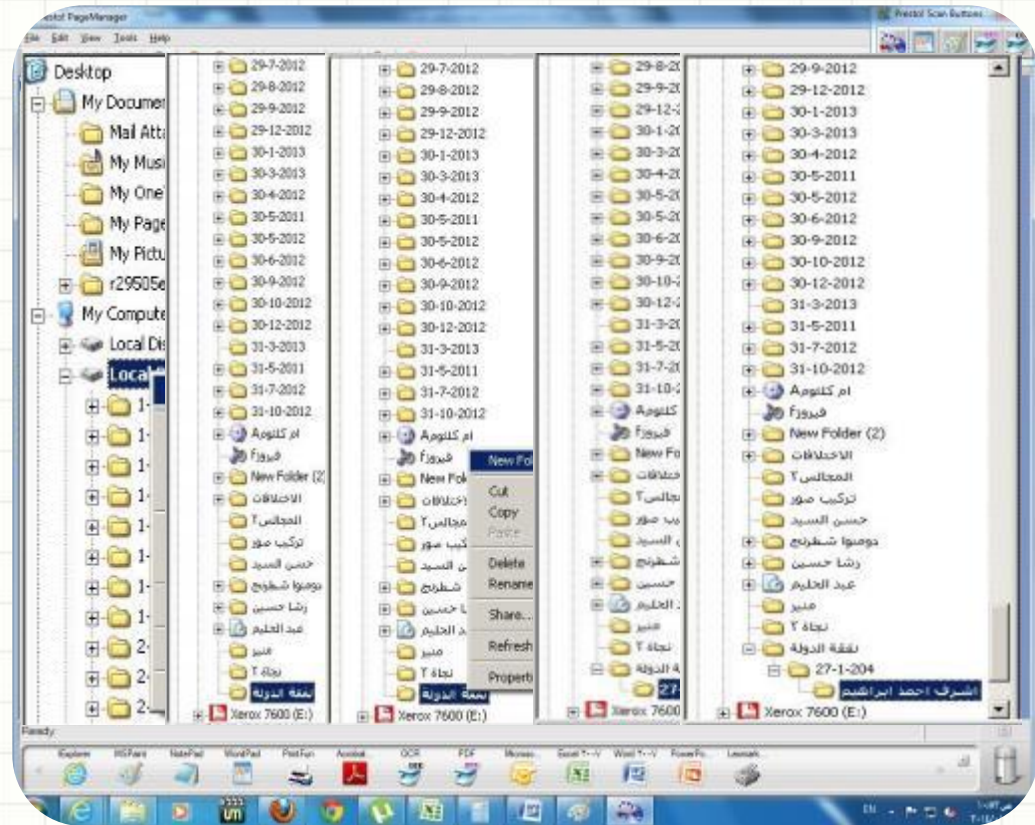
Presto! PageManager
File Edit View Tools Help
Presto! Scan Buttons

Desktop
My Documen
Mail Atta
My Musi
My One
My Page
My Pictu
r29505e
My Compute
Local Dis
Local
1-
1-
1-
1-
1-
1-
1-
1-
2-
2-
2-

29-7-2012
29-8-2012
29-9-2012
29-12-2012
30-1-2013
30-3-2013
30-4-2012
30-5-2011
30-5-2012
30-6-2012
30-9-2012
30-10-2012
30-12-2012
31-3-2013
31-5-2011
31-7-2012
31-10-2012
ام كلثوم
فيروز
New Folder (2)
الاحتفالات
المجالس٢
تركيب صور
حسن السيد
دومنوا شطرنج
رشا حسين
عبد الحليم
منير
نجاة ٢
نفقة الدولة
Xerox 7600 (E:)

29-7-2012
29-8-2012
29-9-2012
29-12-2012
30-1-2013
30-3-2013
30-4-2012
30-5-2011
30-5-2012
30-6-2012
30-9-2012
30-10-2012
30-12-2012
31-3-2013
31-5-2011
31-7-2012
31-10-2012
ام كلثوم
فيروز
New Fol
الاحتفالات
مجالس٢
كيب صور
السيد
شطرنج
ا حسين
د الحليم
منير
نجاة ٢
نفقة الدولة
Xerox 7600 (E:)

New Fol
Cut
Copy
Paste
Delete
Rename
Share...
Refresh
Propert

29-8-20
29-9-20
29-12-
30-1-20
30-3-20
30-4-20
30-5-20
30-5-20
30-6-20
30-9-20
30-10-
30-12-
31-3-20
31-5-20
31-7-20
31-10-
كلثوم
فيروز
New Fo
احتفالات
مجالس٢
ب صور
السيد
شطرنج
حسين
الحليم
منير
نجاة ٢
الدولة
27-
Xerox 7600

29-9-2012
29-12-2012
30-1-2013
30-3-2013
30-4-2012
30-5-2011
30-5-2012
30-6-2012
30-9-2012
30-10-2012
30-12-2012
31-3-2013
31-5-2011
31-7-2012
31-10-2012
ام كلثوم
فيروز
New Folder (2)
الاحتفالات
المجالس٢
تركيب صور
حسن السيد
دومنوا شطرنج
رشا حسين
عبد الحليم
منير
نجاة ٢
نفقة الدولة
27-1-204
اشرف احمد ابراهيم
Xerox 7600 (E:)

Ready
IExplorer MSPaint NotePad WordPad PrintFun Acrobat OCR PDF Microso... Excel Word PowerPo... Lexmark
EN